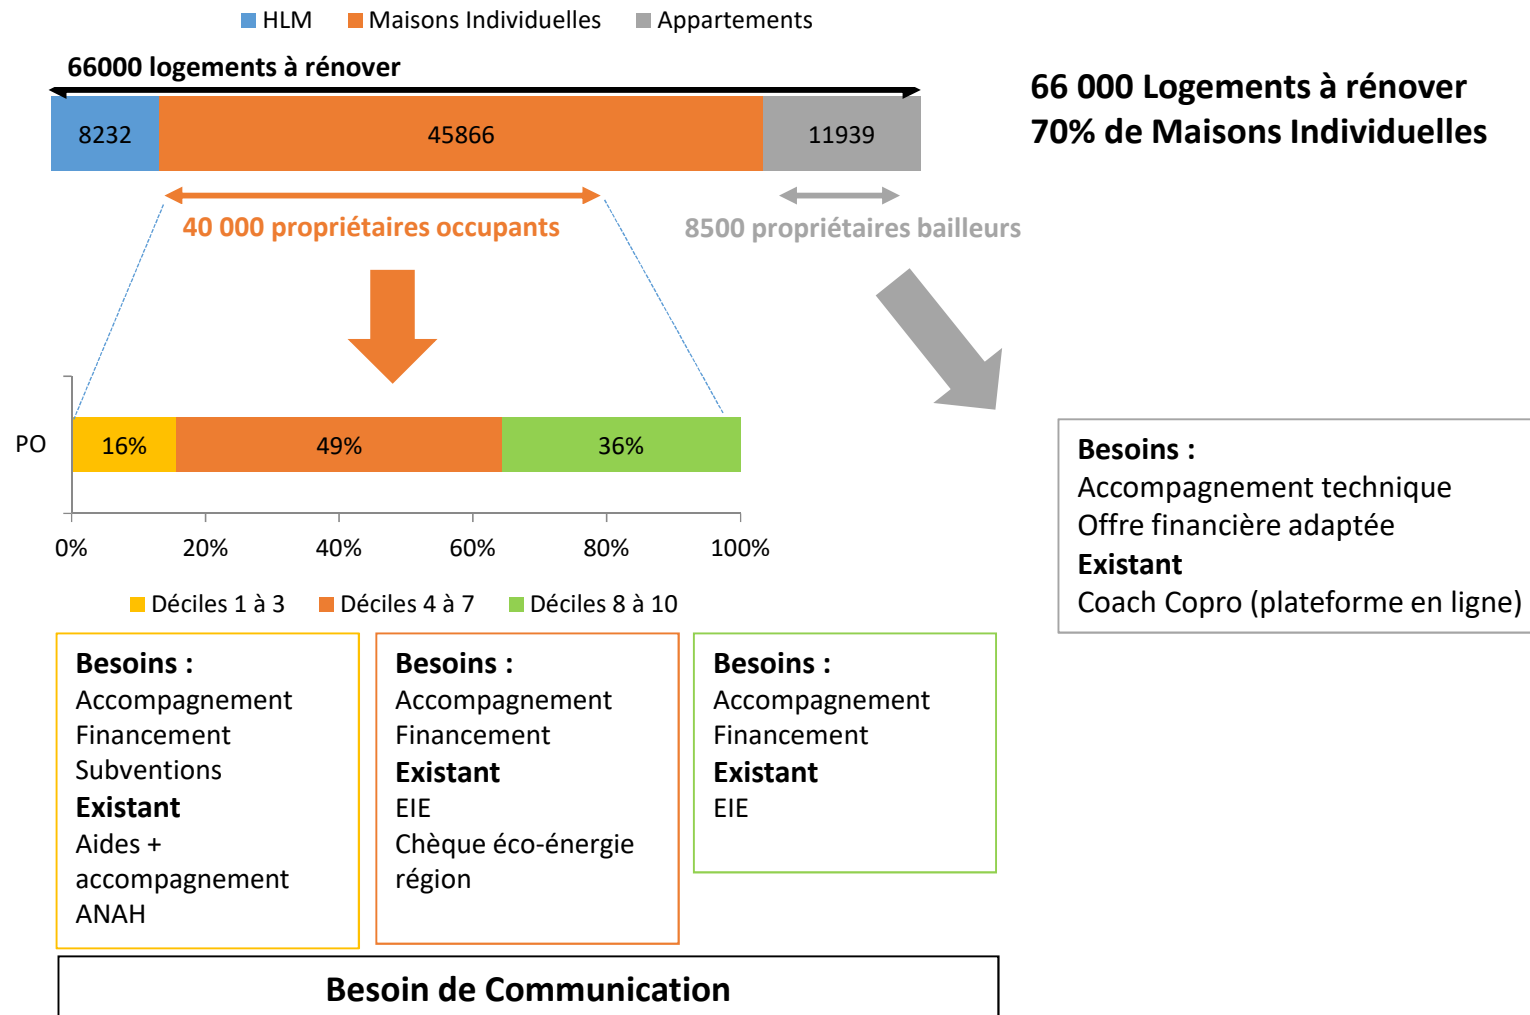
HLM Maisons Individuelles Appartements

66000 logements à rénover

8232 45866 11939

66 000 Logements à rénover
70% de Maisons Individuelles

40 000 propriétaires occupants

8500 propriétaires bailleurs

PO 16% 49% 36%

0% 20% 40% 60% 80% 100%

Déciles 1 à 3 Déciles 4 à 7 Déciles 8 à 10

**Besoins :**
Accompagnement technique
Offre financière adaptée
**Existant**
Coach Copro (plateforme en ligne)

**Besoins :**
Accompagnement
Financement
Subventions
**Existant**
Aides + accompagnement ANAH

**Besoins :**
Accompagnement
Financement
**Existant**
EIE
Chèque éco-énergie région

**Besoins :**
Accompagnement
Financement
**Existant**
EIE

**Besoin de Communication**